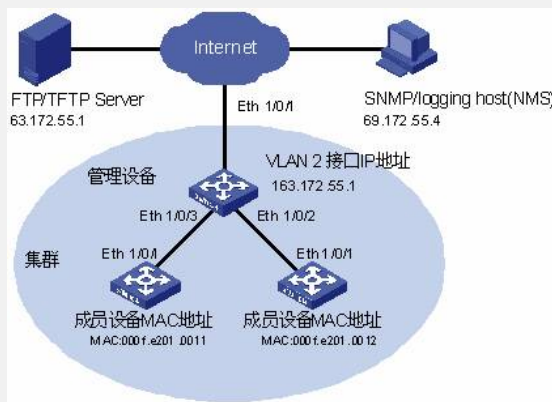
Internet

FTP/TFTP Server
63.172.55.1

SNMP/logging host(NMS)
69.172.55.4

Eth 1/0/1

管理设备

VLAN 2 接口IP地址
163.172.55.1

Eth 1/0/3

Eth 1/0/2

集群

Eth 1/0/1

Eth 1/0/1

成员设备MAC地址
MAC:000f.e201.0011

成员设备MAC地址
MAC:000f.e201.0012